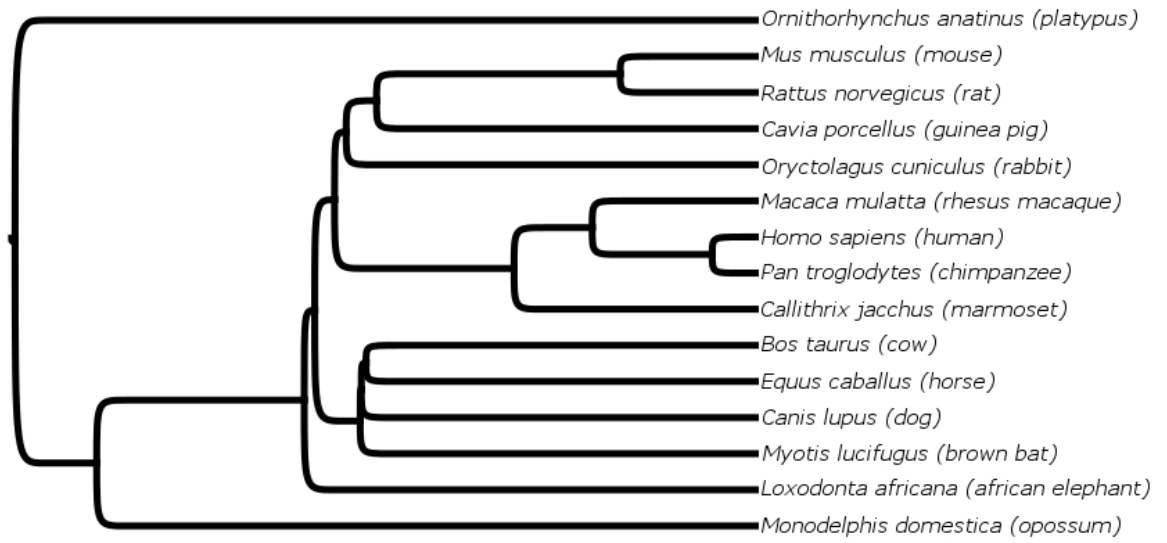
Ornithorhynchus anatinus (platypus)
Mus musculus (mouse)
Rattus norvegicus (rat)
Cavia porcellus (guinea pig)
Oryctolagus cuniculus (rabbit)
Macaca mulatta (rhesus macaque)
Homo sapiens (human)
Pan troglodytes (chimpanzee)
Callithrix jacchus (marmoset)
Bos taurus (cow)
Equus caballus (horse)
Canis lupus (dog)
Myotis lucifugus (brown bat)
Loxodonta africana (african elephant)
Monodelphis domestica (opossum)